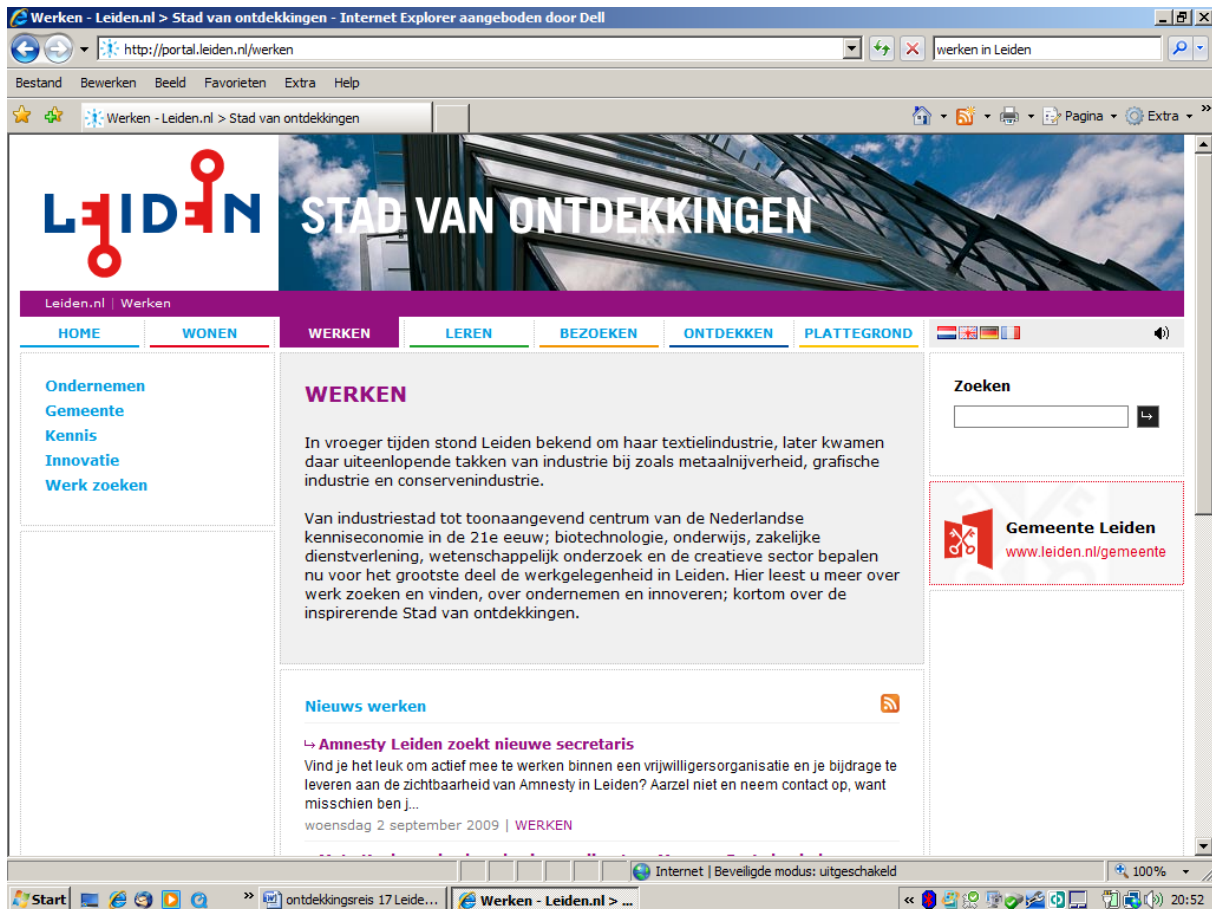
Werken - Leiden.nl > Stad van ontdekkingen - Internet Explorer aangeboden door Dell

http://portal.leiden.nl/werken

werken in Leiden

Bestand Bewerken Beeld Favorieten Extra Help

Werken - Leiden.nl > Stad van ontdekkingen

Pagina Extra

LEIDEN

STAD VAN ONTDEKKINGEN

Leiden.nl | Werken

HOME WONEN WERKEN LEREN BEZOEKEN ONTDEKKEN PLATTEGROND

Ondernemen
Gemeente
Kennis
Innovatie
Werk zoeken

WERKEN

In vroeger tijden stond Leiden bekend om haar textielindustrie, later kwamen daar uiteenlopende takken van industrie bij zoals metaalnijverheid, grafische industrie en conservenindustrie.

Van industriestad tot toonaangevend centrum van de Nederlandse kenniseconomie in de 21e eeuw; biotechnologie, onderwijs, zakelijke dienstverlening, wetenschappelijk onderzoek en de creatieve sector bepalen nu voor het grootste deel de werkgelegenheid in Leiden. Hier leest u meer over werk zoeken en vinden, over ondernemen en innoveren; kortom over de inspirerende Stad van ontdekkingen.

Zoeken

Gemeente Leiden
www.leiden.nl/gemeente

Nieuws werken

Amnesty Leiden zoekt nieuwe secretaris
Vind je het leuk om actief mee te werken binnen een vrijwilligersorganisatie en je bijdrage te leveren aan de zichtbaarheid van Amnesty in Leiden? Aarzel niet en neem contact op, want misschien ben j...
woensdag 2 september 2009 | WERKEN

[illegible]

Internet | Beveiligde modus: uitgeschakeld

100%

Start

ontdekkingsreis 17 Leide...

Werken - Leiden.nl > ...

20:52